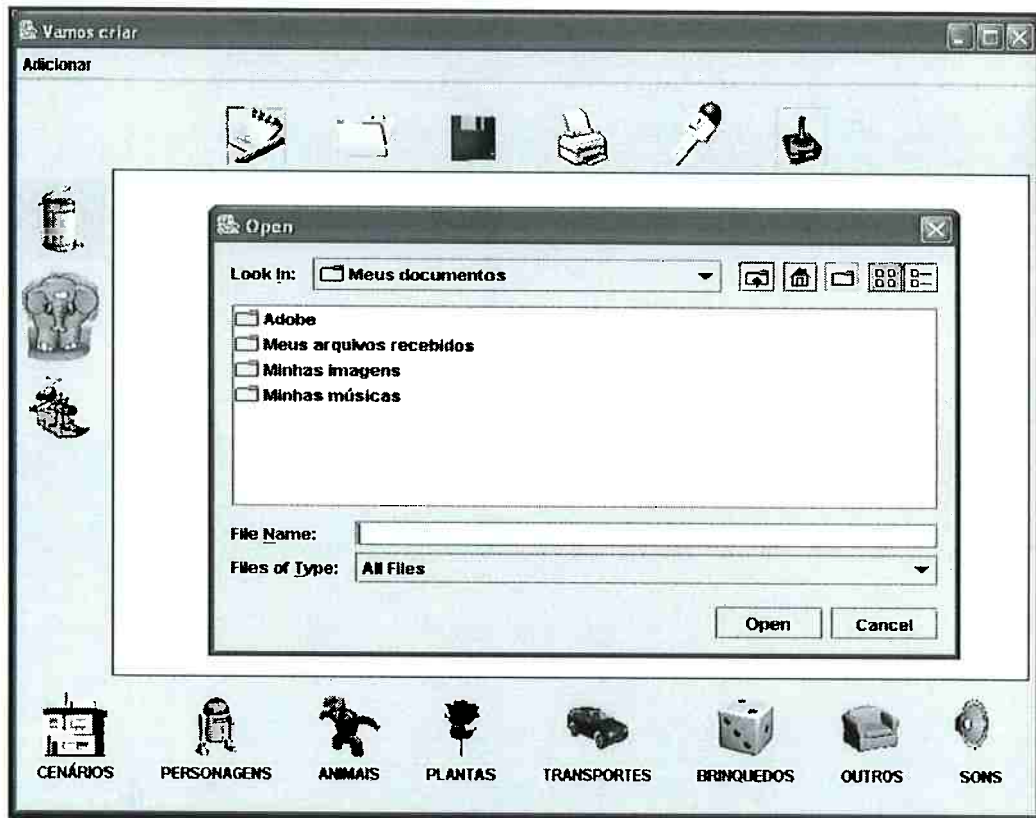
Vamos criar

Adicionar

Open

Look in: Meus documentos

Adobe
Meus arquivos recebidos
Minhas imagens
Minhas músicas

File Name:

Files of Type: All Files

Open Cancel

CENÁRIOS PERSONAGENS ANIMAIS PLANTAS TRANSPORTES BRINQUEDOS OUTROS SONS